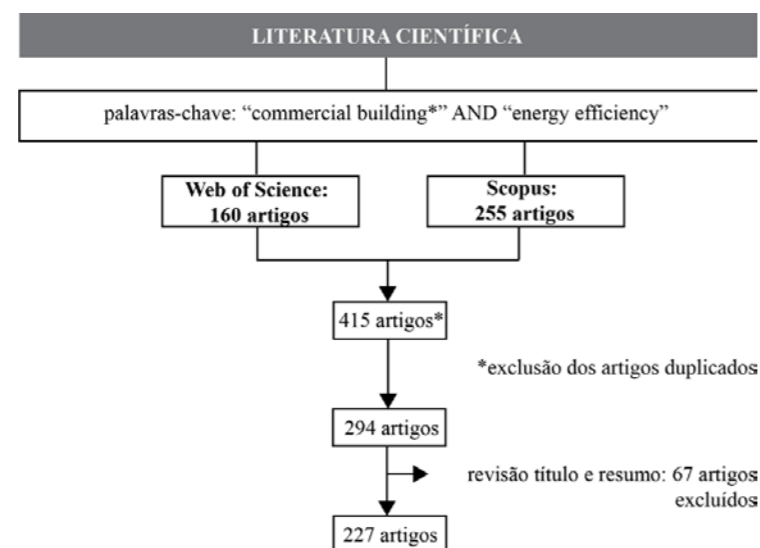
LITERATURA CIENTÍFICA

palavras-chave: "commercial building*" AND "energy efficiency"

Web of Science: 160 artigos

Scopus: 255 artigos

415 artigos*

*exclusão dos artigos duplicados

294 artigos

revisão título e resumo: 67 artigos excluídos

227 artigos